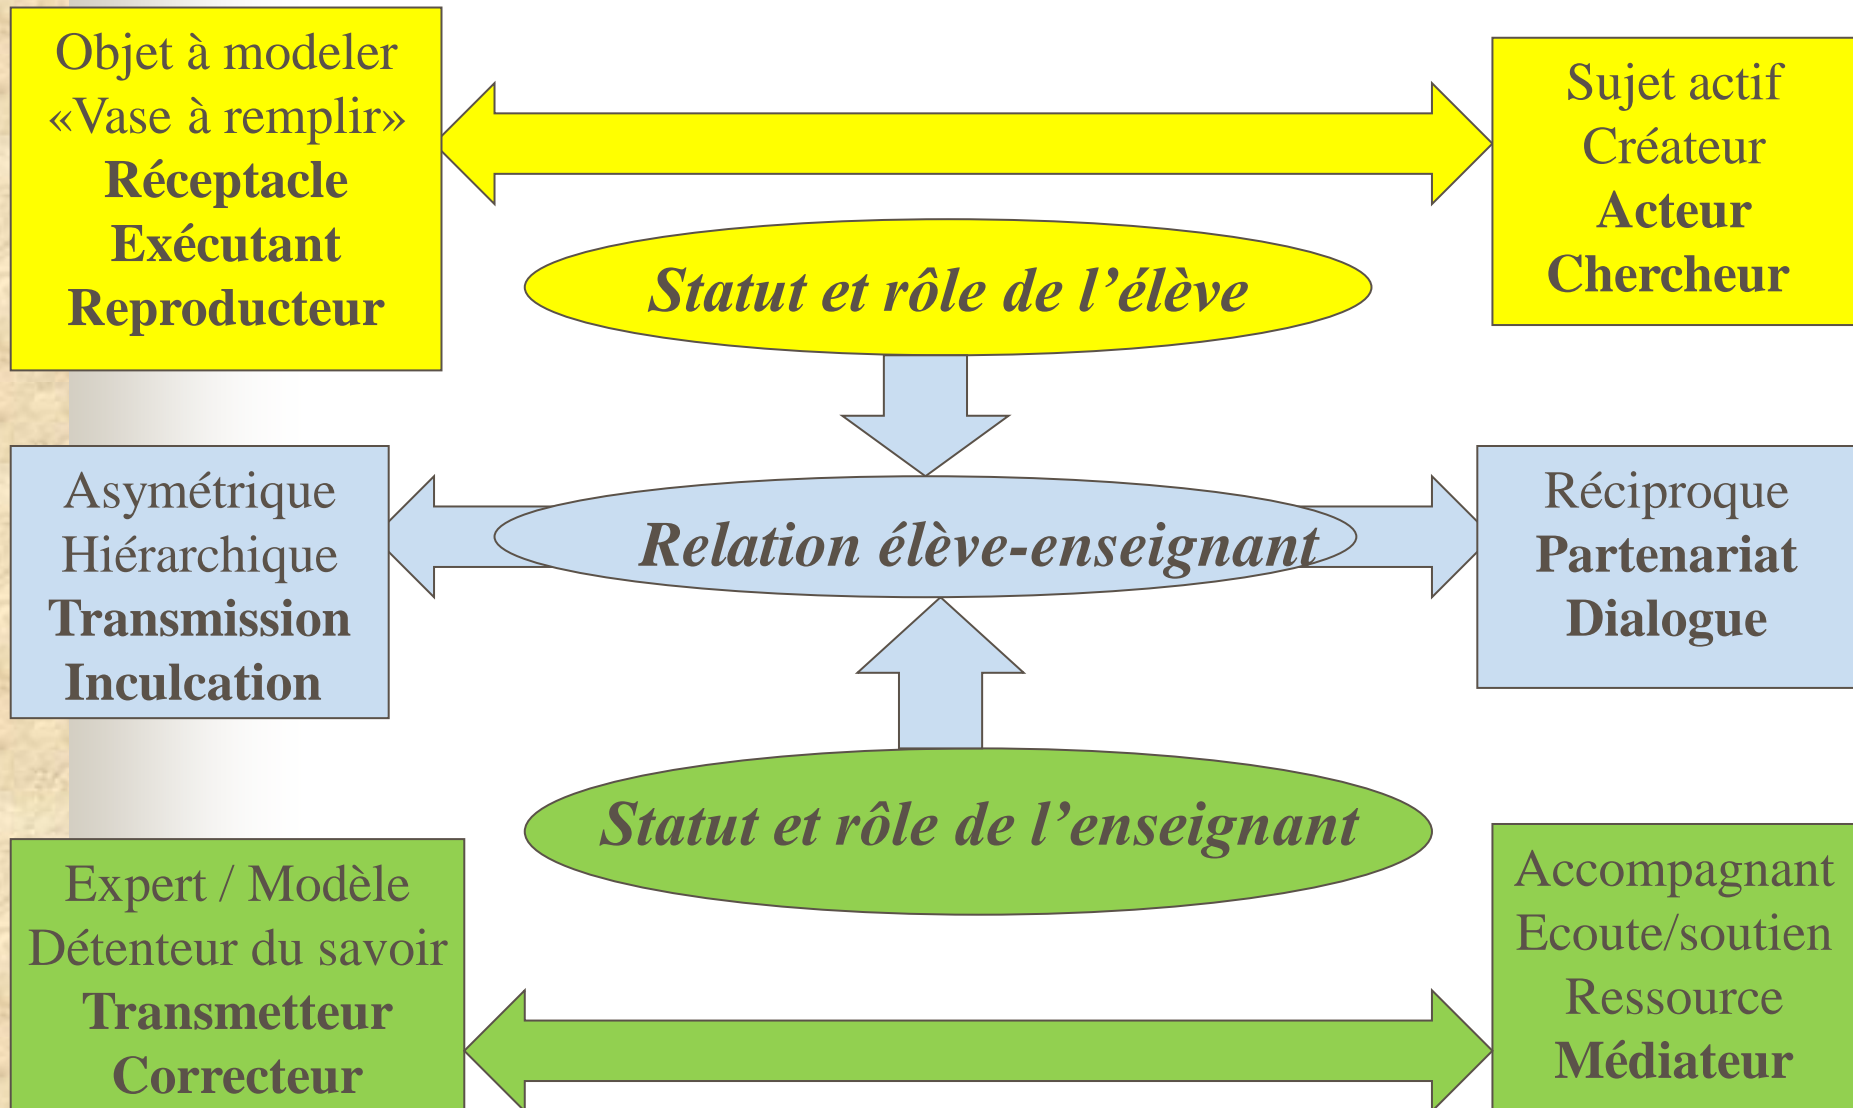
Objet à modeler
«Vase à remplir»
**Réceptacle**
**Exécutant**
**Reproducteur**

Sujet actif
Créateur
**Acteur**
**Chercheur**

*Statut et rôle de l'élève*

Asymétrique
Hiérarchique
**Transmission**
**Inculcation**

*Relation élève-enseignant*

Réciproque
**Partenariat**
**Dialogue**

*Statut et rôle de l'enseignant*

Expert / Modèle
Détenteur du savoir
**Transmetteur**
**Correcteur**

Accompagnant
Ecoute/soutien
Ressource
**Médiateur**